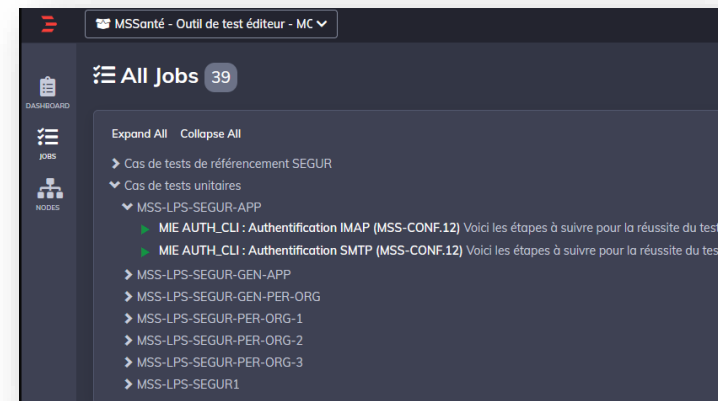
MSSanté - Outil de test éditeur - MC

DASHBOARD
JOBS
NODES

All Jobs 39

Expand All Collapse All

Cas de tests de référencement SEGUR
Cas de tests unitaires
MSS-LPS-SEGUR-APP
MIE AUTH_CLI : Authentification IMAP (MSS-CONF.12) Voici les étapes à suivre pour la réussite du test
MIE AUTH_CLI : Authentification SMTP (MSS-CONF.12) Voici les étapes à suivre pour la réussite du test
MSS-LPS-SEGUR-GEN-APP
MSS-LPS-SEGUR-GEN-PER-ORG
MSS-LPS-SEGUR-PER-ORG-1
MSS-LPS-SEGUR-PER-ORG-2
MSS-LPS-SEGUR-PER-ORG-3
MSS-LPS-SEGUR1